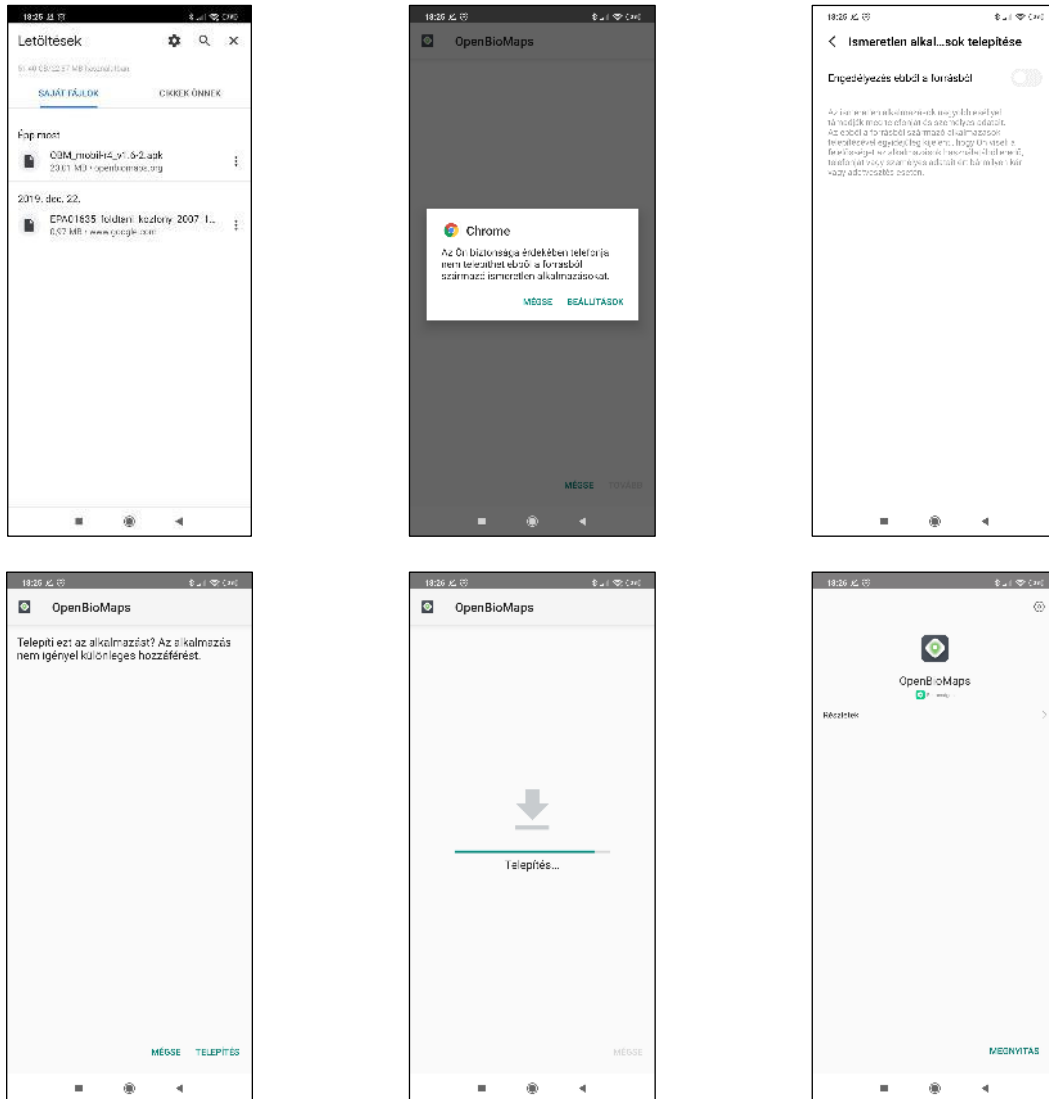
18:25

Letöltések

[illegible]

SAJÁT FÁJLOK

CIKKEK ÖNNEK

Épp most

OBM_mobileH4_v1.6-2.apk
23.01 MB • openbiomaps.org

2019. dec. 22.

EPA01635_foldtani_kozlony_2007_1...
0.57 MB • www.google.com

18:25

OpenBioMaps

Chrome

Az Ön biztonsága érdekében telefonja nem telepíthet ebből a forrásból származó ismeretlen alkalmazásokat.

MÉGSE BEÁLLÍTÁSOK

MÉGSE TOVÁBB

18:25

Ismeretlen alkal...sok telepítése

Engedélyezés ebből a forrásból

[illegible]

18:25

OpenBioMaps

Telepíti ezt az alkalmazást? Az alkalmazás nem igényel különleges hozzáférést.

MÉGSE TELEPÍTÉS

18:25

OpenBioMaps

Telepítés...

MÉGSE

18:25

OpenBioMaps

Részletek

MEGNYITÁS